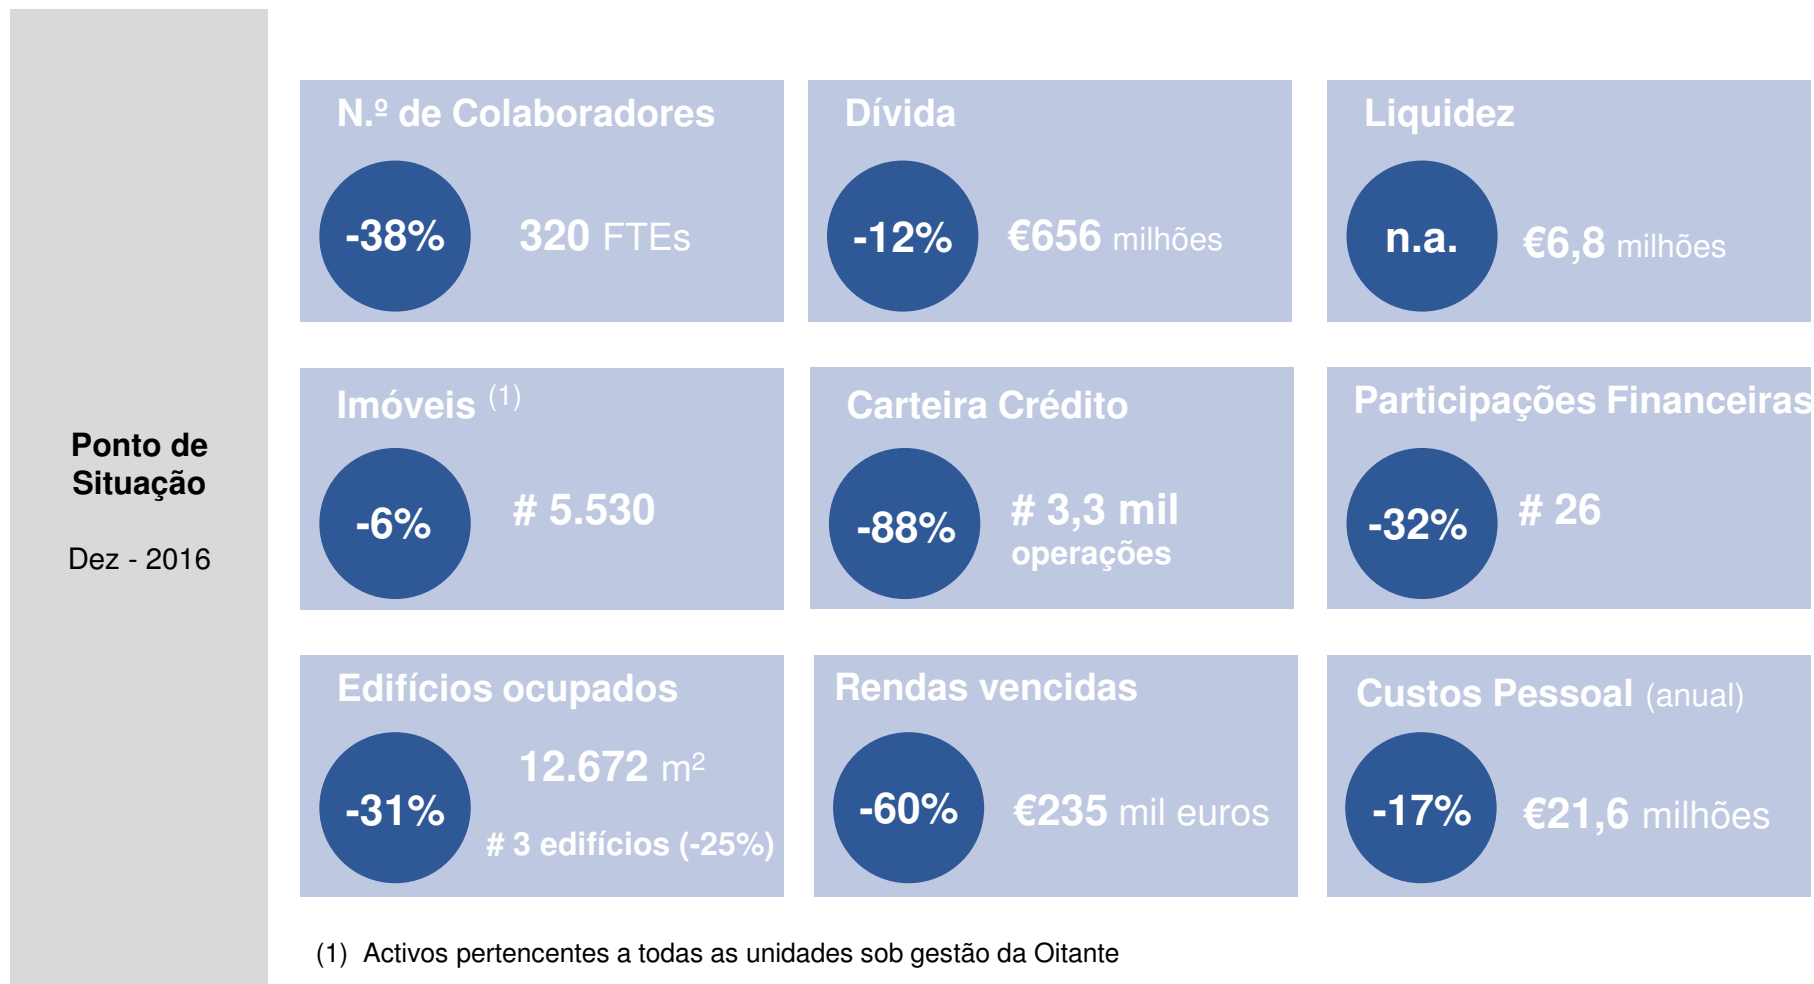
Ponto de Situação

Dez - 2016

N.º de Colaboradores

-38%

320 FTEs

Dívida

-12%

€656 milhões

Liquidez

n.a.

€6,8 milhões

Imóveis $^{(1)}$

-6%

# 5.530

Carteira Crédito

-88%

# 3,3 mil operações

Participações Financeiras

-32%

# 26

Edifícios ocupados

-31%

12.672 m$^2$

# 3 edifícios (-25%)

Rendas vencidas

-60%

€235 mil euros

Custos Pessoal (anual)

-17%

€21,6 milhões

(1) Activos pertencentes a todas as unidades sob gestão da Oitante